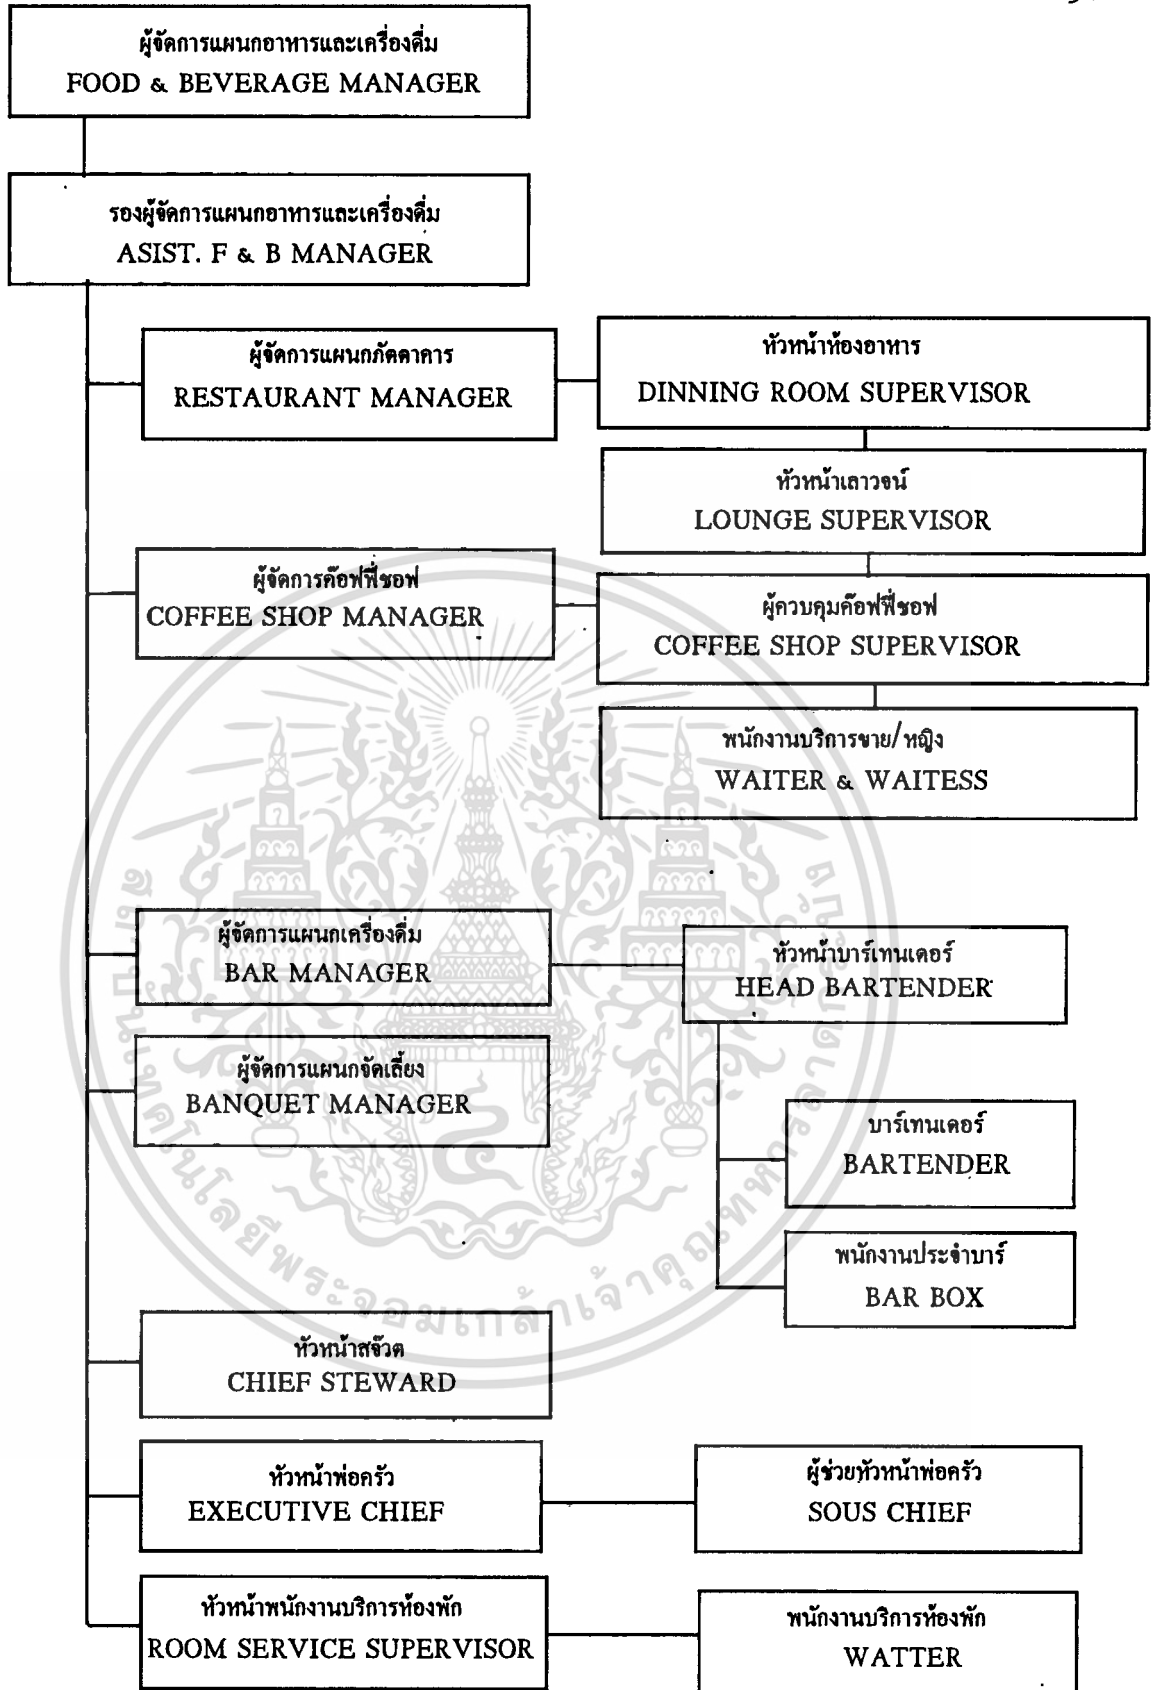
ผู้จัดการแผนกอาหารและเครื่องดื่ม
FOOD & BEVERAGE MANAGER

รองผู้จัดการแผนกอาหารและเครื่องดื่ม
ASIST. F & B MANAGER

ผู้จัดการแผนกภัตตาคาร
RESTAURANT MANAGER

หัวหน้าห้องอาหาร
DINNING ROOM SUPERVISOR

หัวหน้าเลาวจน์
LOUNGE SUPERVISOR

ผู้จัดการค๊อฟฟี่ชอฟ
COFFEE SHOP MANAGER

ผู้ควบคุมค๊อฟฟี่ชอฟ
COFFEE SHOP SUPERVISOR

พนักงานบริการชาย/หญิง
WAITER & WAITESS

ผู้จัดการแผนกเครื่องดื่ม
BAR MANAGER

หัวหน้าบาร์เทนเดอร์
HEAD BARTENDER

ผู้จัดการแผนกจัดเลี้ยง
BANQUET MANAGER

บาร์เทนเดอร์
BARTENDER

พนักงานประจำบาร์
BAR BOX

หัวหน้าสจ๊วต
CHIEF STEWARD

หัวหน้าพ่อครัว
EXECUTIVE CHIEF

ผู้ช่วยหัวหน้าพ่อครัว
SOUS CHIEF

หัวหน้าพนักงานบริการห้องพัก
ROOM SERVICE SUPERVISOR

พนักงานบริการห้องพัก
WATTER